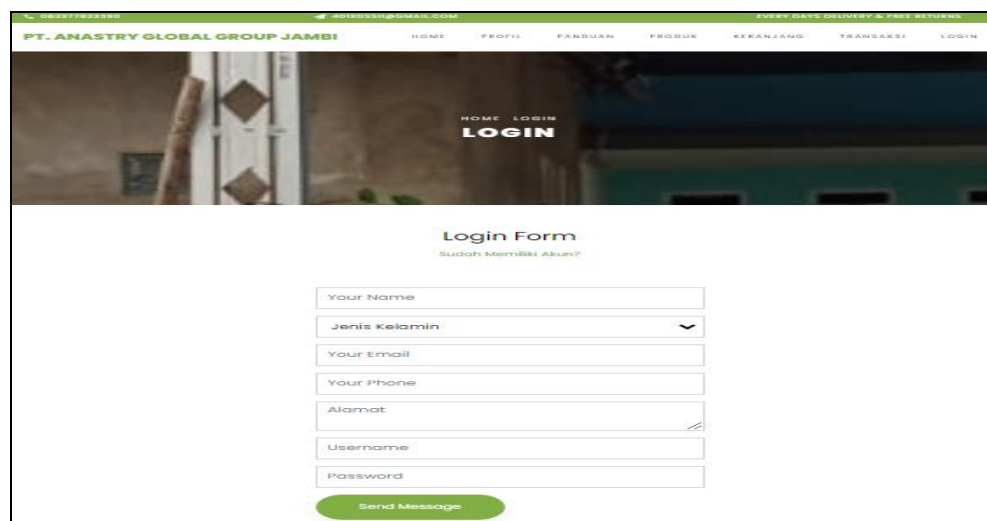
082377623390 401KOSSH@GMAIL.COM EVERY DAYS DELIVERY & FREE RETURNS

PT. ANASTRY GLOBAL GROUP JAMBI

HOME PROFIL PANDUAN PRODUK KERANJANG TRANSAKSI LOGIN

HOME LOGIN

LOGIN

Login Form

Sudah Memiliki Akun?

Your Name

Jenis Kelamin

Your Email

Your Phone

Alamat

Username

Password

Send Message